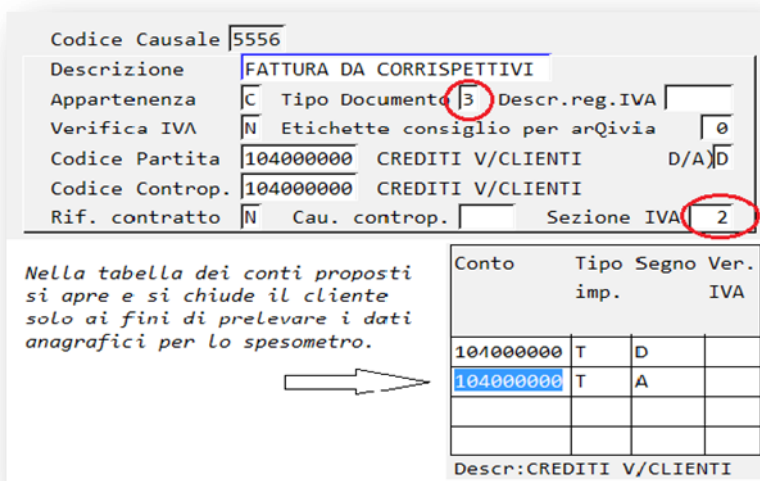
Codice Causale 5556

Descrizione FATTURA DA CORRISPETTIVI

Appartenenza C Tipo Documento 3 Descr.reg.IVA

Verifica IVA N Etichette consiglio per arQivia 0

Codice Partita 104000000 CREDITI V/CLIENTI D/A D

Codice Controp. 104000000 CREDITI V/CLIENTI

Rif. contratto N Cau. controp. Sezione IVA 2

Nella tabella dei conti proposti si apre e si chiude il cliente solo ai fini di prelevare i dati anagrafici per lo spesometro.

| Conto | Tipo imp. | Segno | Ver. IVA |
|---|---|---|---|
| 104000000 | T | D | |
| 104000000 | T | A | |
| | | | |
| | | | |

Descr:CREDITI V/CLIENTI